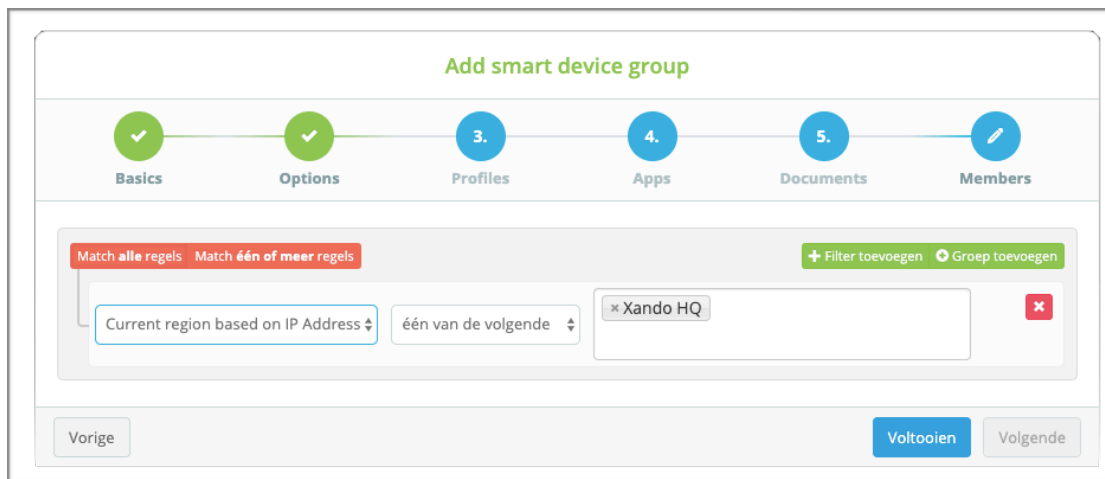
Add smart device group

Basics

Options

3.
Profiles

4.
Apps

5.
Documents

Members

Match alle regels Match één of meer regels

Filter toevoegen Groep toevoegen

Current region based on IP Address

één van de volgende

× Xando HQ

Vorige

Voltooien

Volgende